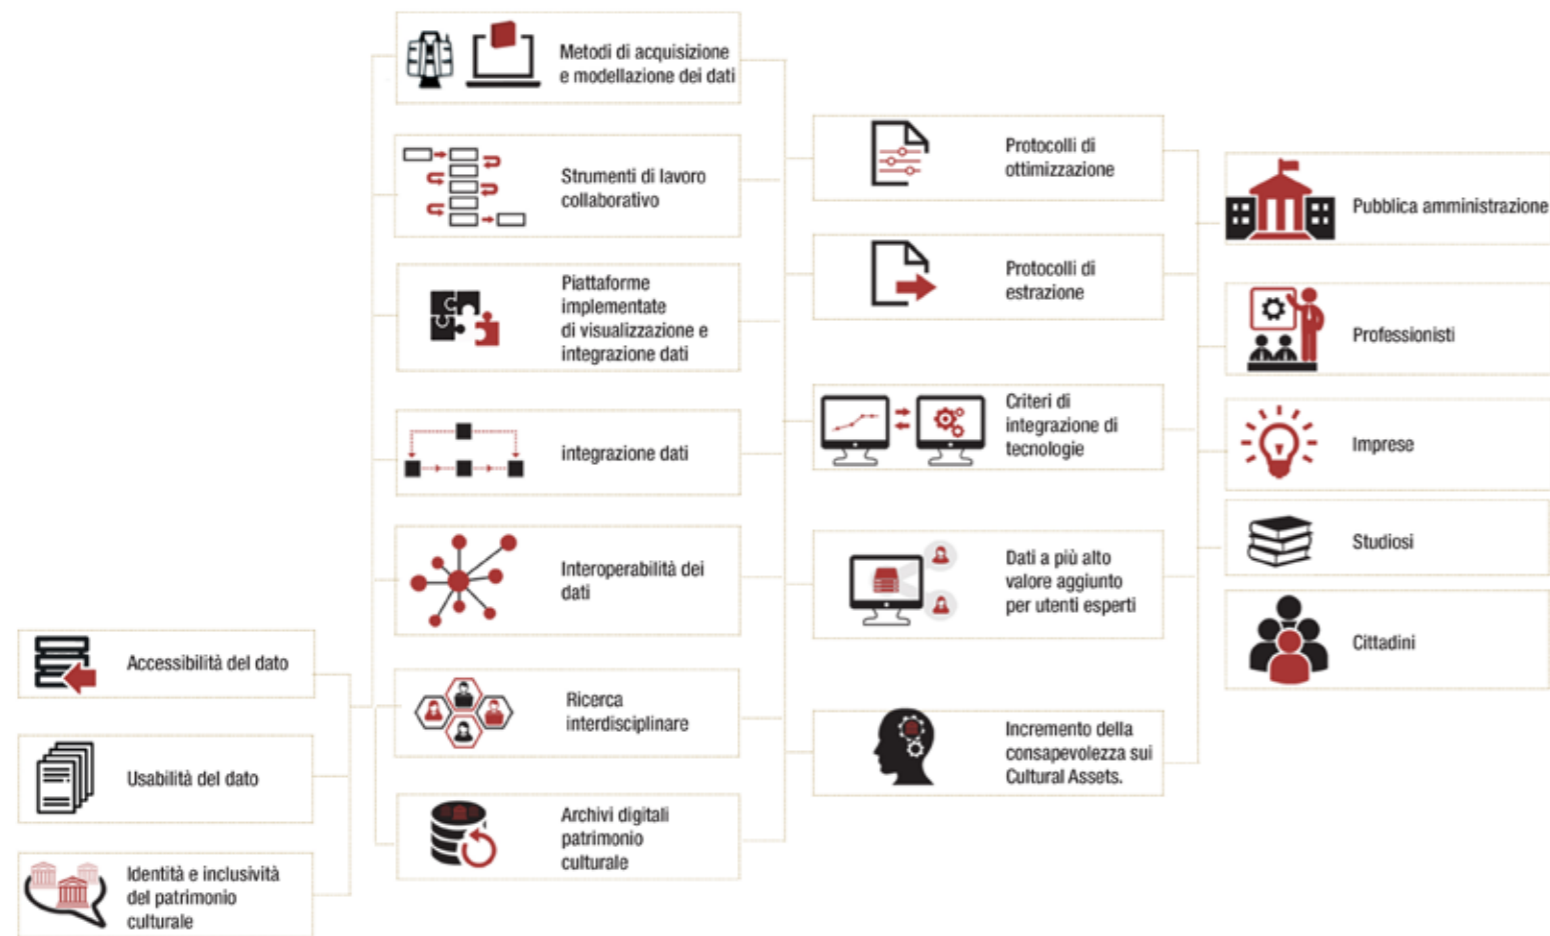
Accessibilità del dato

Usabilità del dato

Identità e inclusività del patrimonio culturale

Metodi di acquisizione e modellazione dei dati

Strumenti di lavoro collaborativo

Piattaforme implementate di visualizzazione e integrazione dati

integrazione dati

Interoperabilità dei dati

Ricerca interdisciplinare

Archivi digitali patrimonio culturale

Protocolli di ottimizzazione

Protocolli di estrazione

Criteri di integrazione di tecnologie

Dati a più alto valore aggiunto per utenti esperti

Incremento della consapevolezza sui Cultural Assets.

Pubblica amministrazione

Professionisti

Imprese

Studiosi

Cittadini